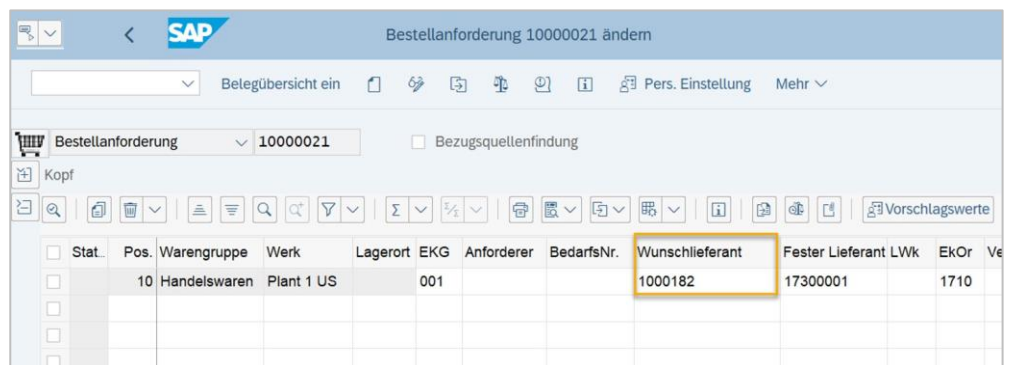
SAP

Bestellanforderung 10000021 ändern

Belegübersicht ein

Pers. Einstellung

Mehr

Bestellanforderung 10000021

Bezugsquellenfindung

Kopf

Vorschlagswerte

| Stat.. | Pos. | Warengruppe | Werk | Lagerort | EKG | Anforderer | BedarfsNr. | Wunschlieferant | Fester Lieferant | LWk | EkOr | Ve |
|---|---|---|---|---|---|---|---|---|---|---|---|---|
| | 10 | Handelswaren | Plant 1 US | | 001 | | | 1000182 | 17300001 | | 1710 | |